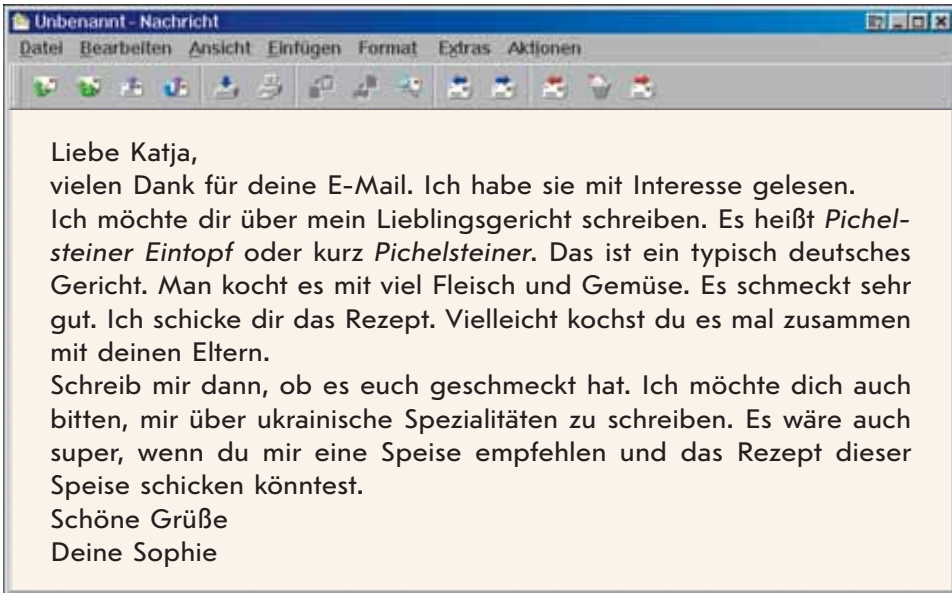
Unbenannt - Nachricht

Datei Bearbeiten Ansicht Einfügen Format Extras Aktionen

Liebe Katja,
vielen Dank für deine E-Mail. Ich habe sie mit Interesse gelesen.
Ich möchte dir über mein Lieblingsgericht schreiben. Es heißt *Pichelsteiner Eintopf* oder kurz *Pichelsteiner*. Das ist ein typisch deutsches Gericht. Man kocht es mit viel Fleisch und Gemüse. Es schmeckt sehr gut. Ich schicke dir das Rezept. Vielleicht kochst du es mal zusammen mit deinen Eltern.
Schreib mir dann, ob es euch geschmeckt hat. Ich möchte dich auch bitten, mir über ukrainische Spezialitäten zu schreiben. Es wäre auch super, wenn du mir eine Speise empfehlen und das Rezept dieser Speise schicken könntest.
Schöne Grüße
Deine Sophie